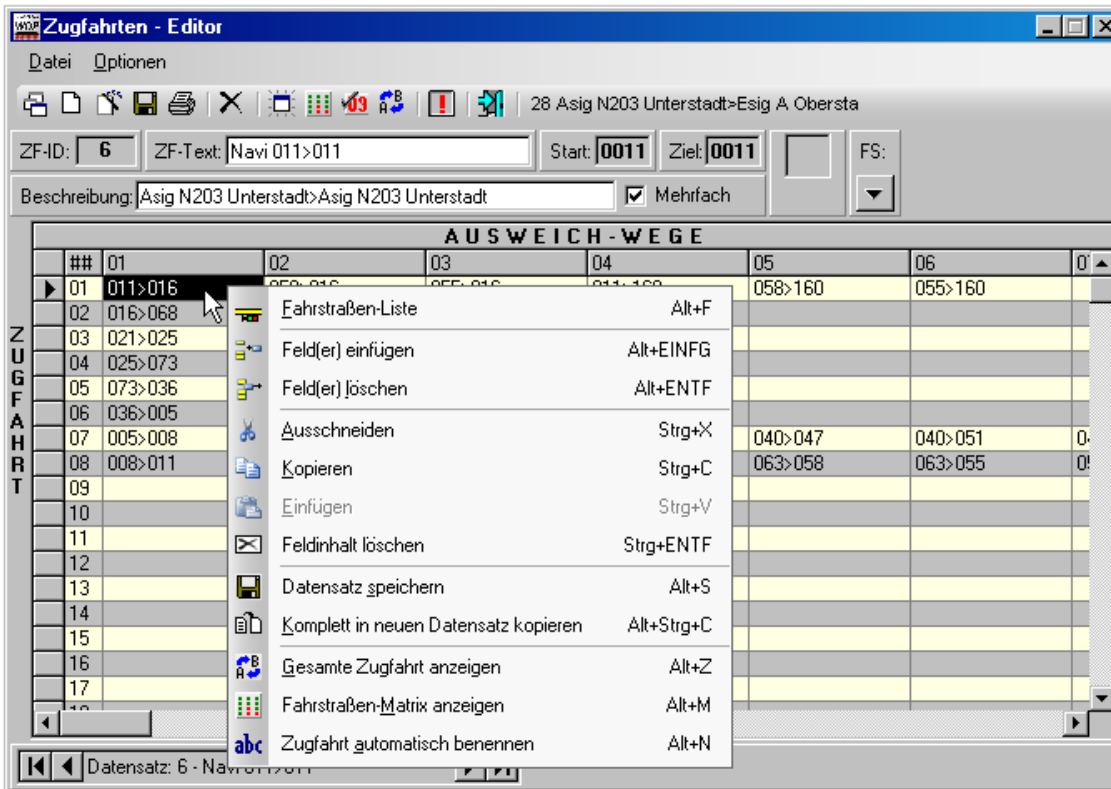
Zugfahrten - Editor

Datei Optionen

28 Asig N203 Unterstadt>Esig A Obersta

ZF-ID: 6 ZF-Text: Navi 011>011 Start: 0011 Ziel: 0011 FS:

Beschreibung: Asig N203 Unterstadt>Asig N203 Unterstadt ☑ Mehrfach

AUSWEICH-WEGE

Z U G F A H R T

| ## | 01 | 02 | 03 | 04 | 05 | 06 | 0 |
|---|---|---|---|---|---|---|---|
| 01 | 011>016 | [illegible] | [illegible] | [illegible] | 058>160 | 055>160 | |
| 02 | 016>068 | | | | | | |
| 03 | 021>025 | | | | | | |
| 04 | 025>073 | | | | | | |
| 05 | 073>036 | | | | | | |
| 06 | 036>005 | | | | | | |
| 07 | 005>008 | | | | 040>047 | 040>051 | 0 |
| 08 | 008>011 | | | | 063>058 | 063>055 | 0 |
| 09 | | | | | | | |
| 10 | | | | | | | |
| 11 | | | | | | | |
| 12 | | | | | | | |
| 13 | | | | | | | |
| 14 | | | | | | | |
| 15 | | | | | | | |
| 16 | | | | | | | |
| 17 | | | | | | | |

Fahrstraßen-Liste Alt+F
Feld(er) einfügen Alt+EINFG
Feld(er) löschen Alt+ENTF
Ausschneiden Strg+X
Kopieren Strg+C
Einfügen Strg+V
Feldinhalt löschen Strg+ENTF
Datensatz speichern Alt+S
Komplett in neuen Datensatz kopieren Alt+Strg+C
Gesamte Zugfahrt anzeigen Alt+Z
Fahrstraßen-Matrix anzeigen Alt+M
Zugfahrt automatisch benennen Alt+N

Datensatz: 6 - Navi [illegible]